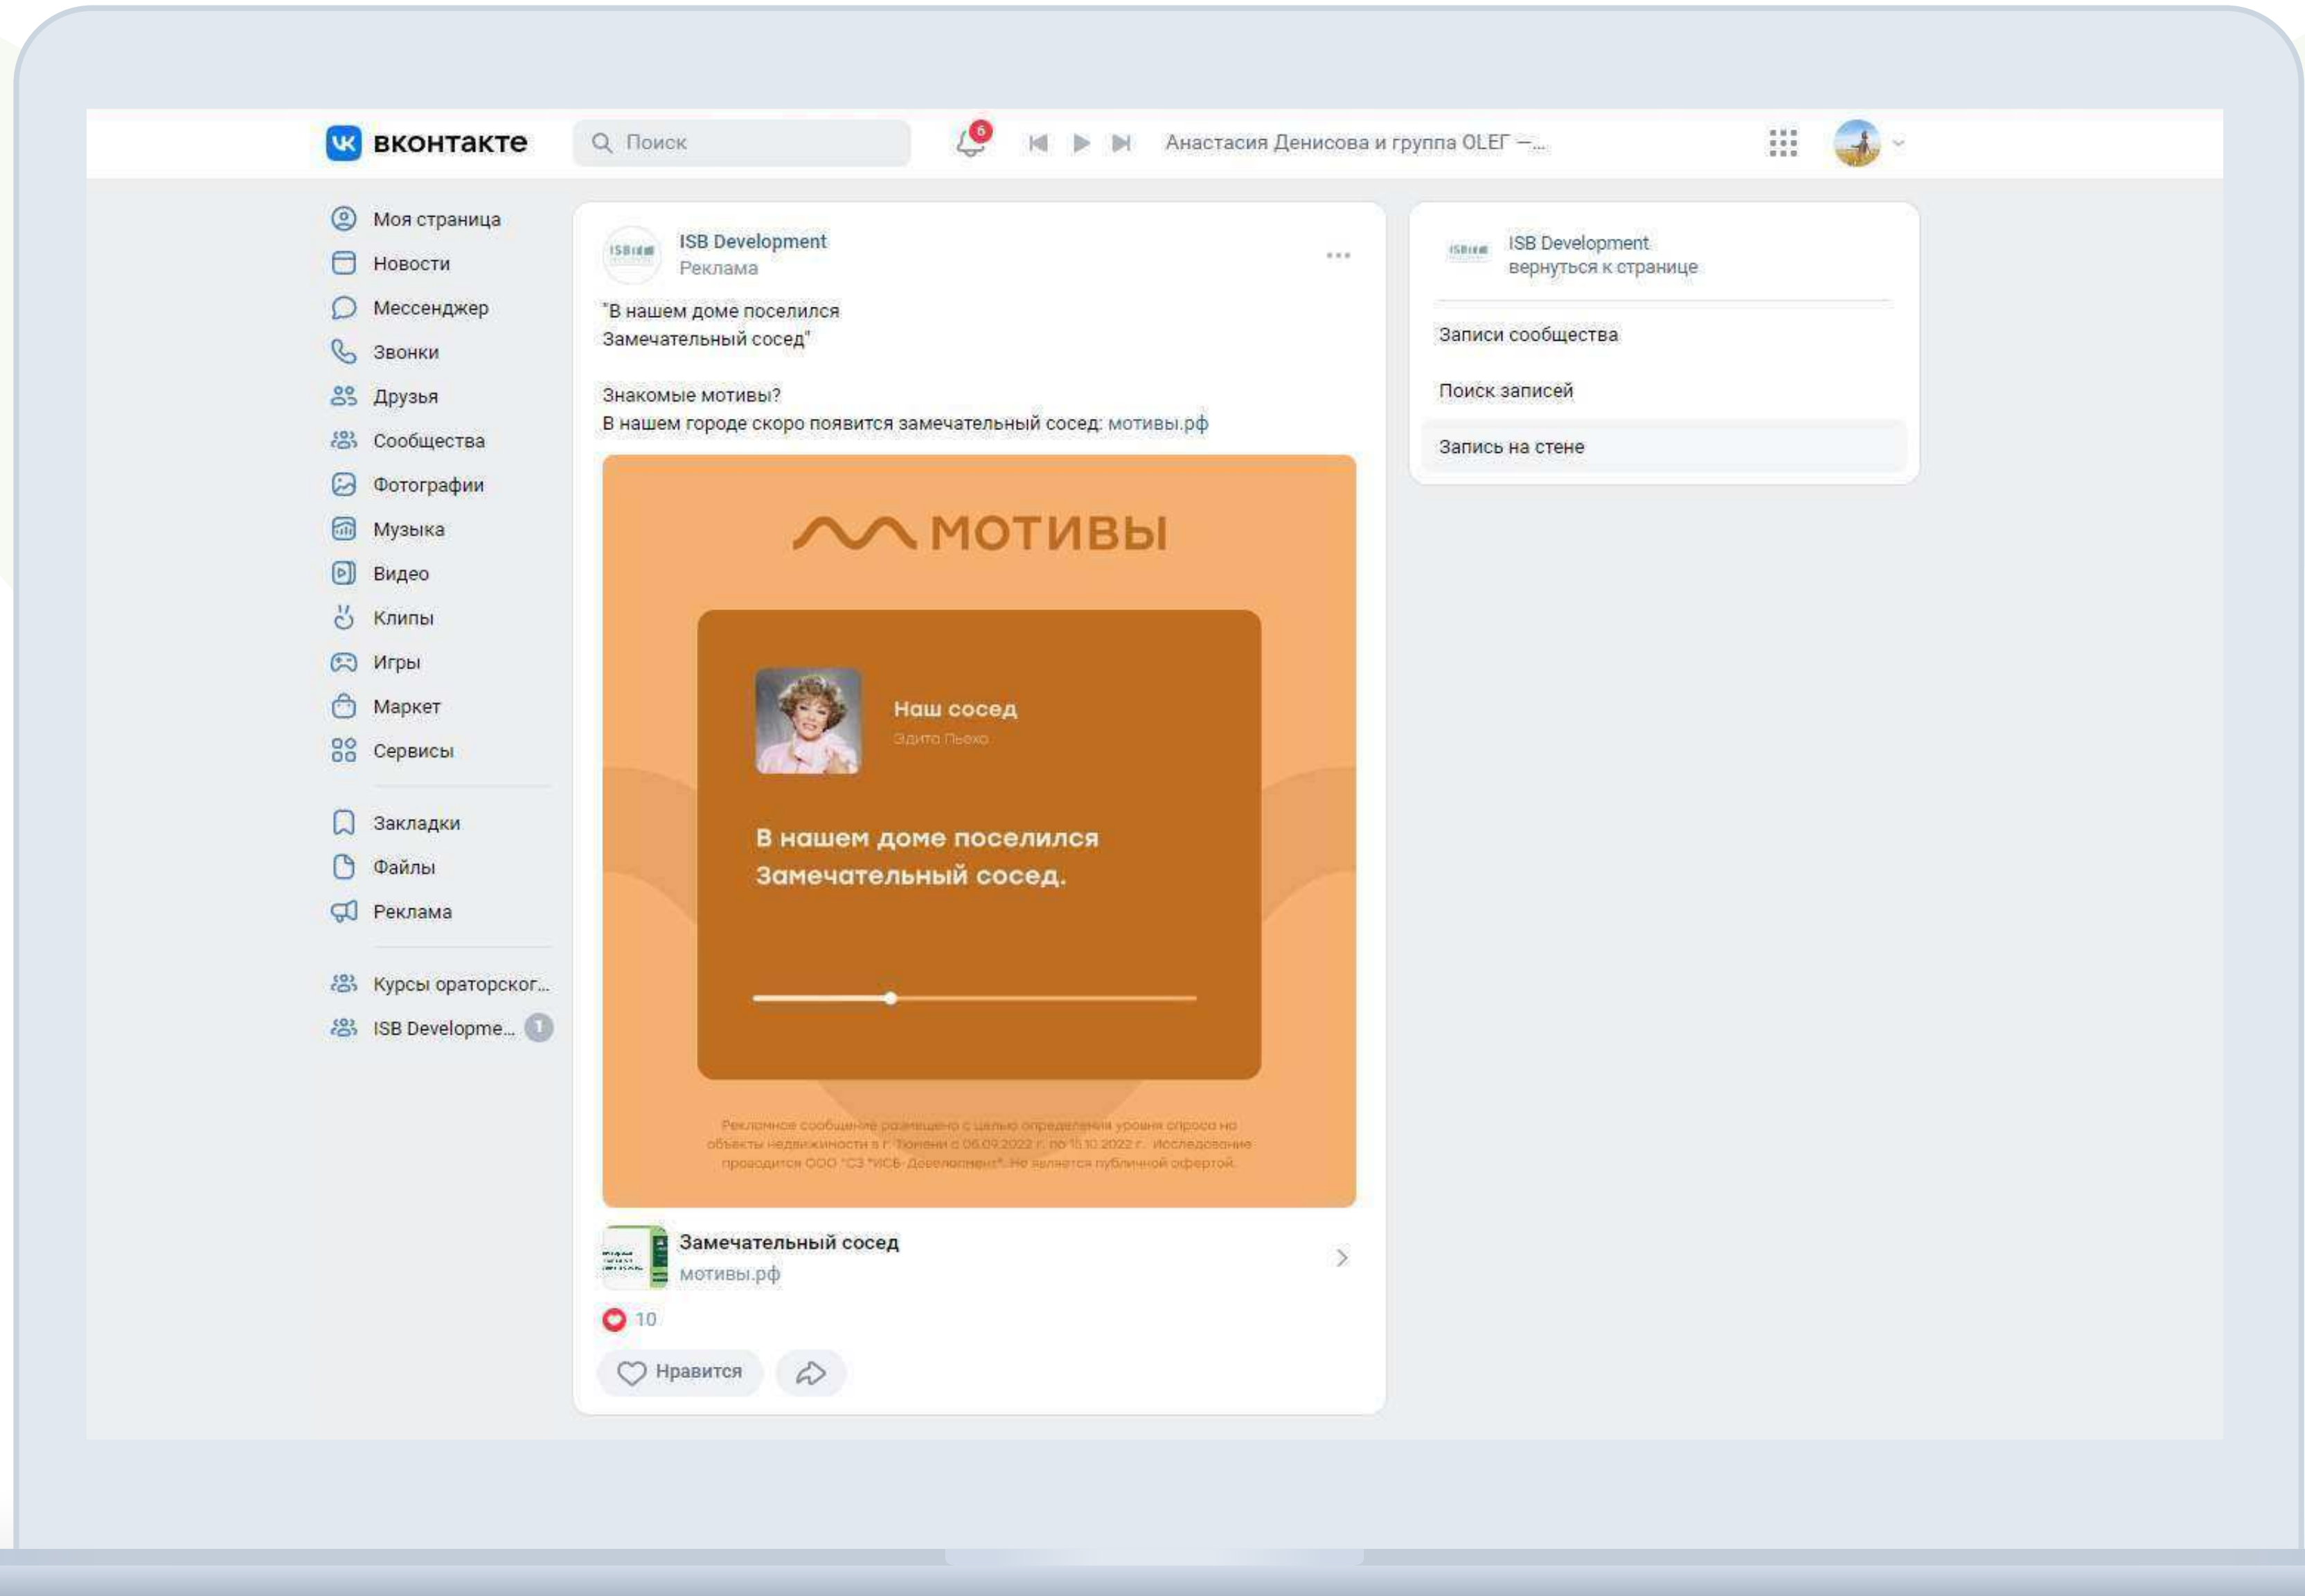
вконтакте Поиск 6 Анастасия Денисова и группа OLEГ —...

Моя страница
Новости
Мессенджер
Звонки
Друзья
Сообщества
Фотографии
Музыка
Видео
Клипы
Игры
Маркет
Сервисы

Закладки
Файлы
Реклама

Курсы ораторског...
ISB Developme... 1

ISB Development
Реклама

"В нашем доме поселился
Замечательный сосед"

Знакомые мотивы?
В нашем городе скоро появится замечательный сосед: мотивы.рф

МОТИВЫ

Наш сосед
Эдита Пьеха

В нашем доме поселился
Замечательный сосед.

Рекламное сообщение размещено с целью определения уровня спроса на объекты недвижимости в г. Тюмени с 06.09.2022 г. по 10.10.2022 г. Исследование проводится ООО "СЗ "ИСБ-Девелопмент". Не является публичной офертой.

Замечательный сосед
мотивы.рф

10

Нравится

ISB Development
вернуться к странице

Записи сообщества
Поиск записей
Запись на стене